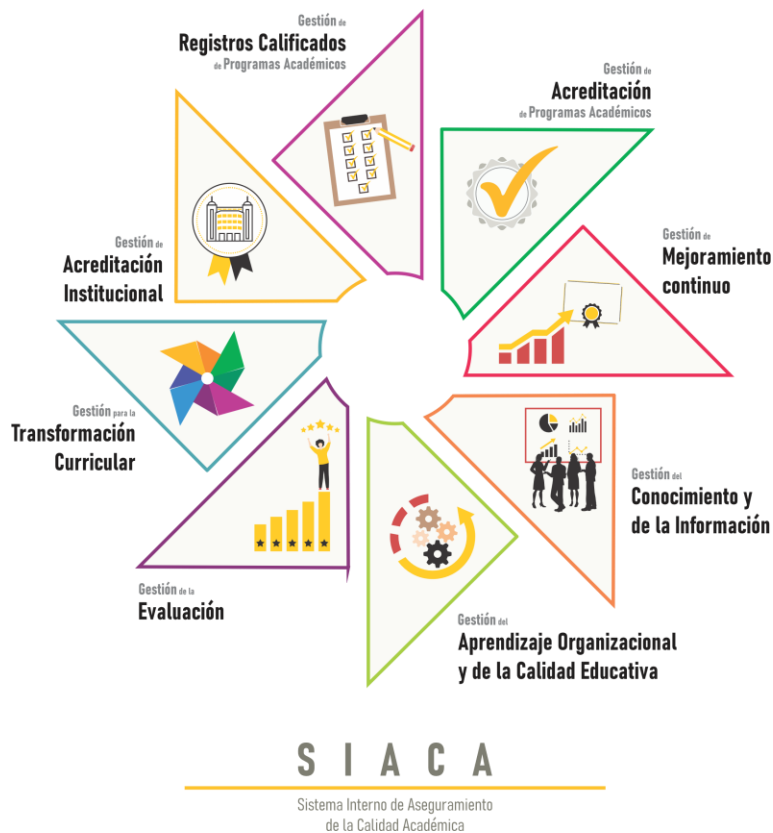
Gestión de
Registros Calificados
de Programas Académicos

Gestión de
Acreditación
de Programas Académicos

Gestión de
Mejoramiento continuo

Gestión del
Conocimiento y de la Información

Gestión del
Aprendizaje Organizacional y de la Calidad Educativa

Gestión de la
Evaluación

Gestión para la
Transformación Curricular

Gestión de
Acreditación Institucional

SIACA
Sistema Interno de Aseguramiento de la Calidad Académica